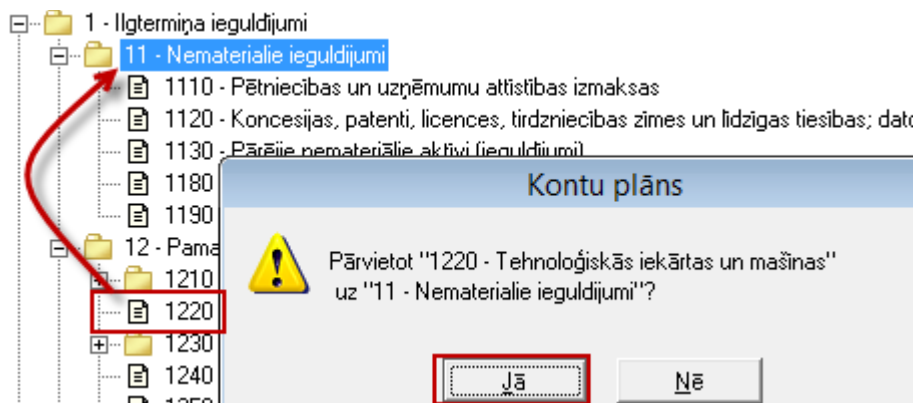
1 - Ilgtermiņa ieguldījumi
11 - Nematerialie ieguldījumi
1110 - Pētniecības un uzņēmumu attīstības izmaksas
1120 - Koncesijas, patenti, licences, tirdzniecības zīmes un līdzīgas tiesības; dato
1130 - Pārējie nemateriālie aktīvi (ieguldījumi)
1180
1190
12 - Pama
1210
1220
1230
1240

Kontu plāns

Pārvietot "1220 - Tehnoloģiskās iekārtas un mašīnas" uz "11 - Nematerialie ieguldījumi"?

Jā
Nē